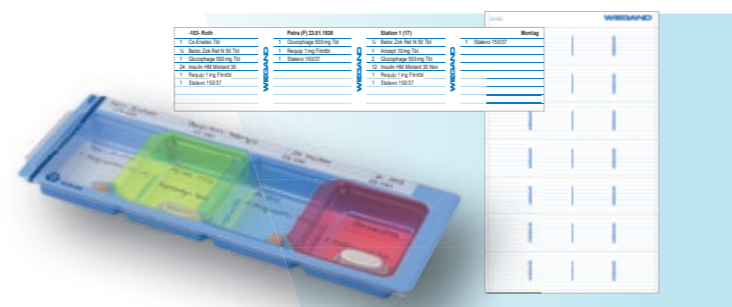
-103- Roth
1 Co-Enalac Tbl
½ Beloc Zok Ret N 50 Tbl
1 Glucophage 500 mg Tbl
24 Insulin HM Mixtard 30
1 Requip 1 mg Filmtbl
1 Stalevo 150/37

Petra (F) 23.01.1938
1 Glucophage 500mg Tbl
1 Requip 1mg Filmtbl
1 Stalevo 150/37

WEIGAND

Station 1 (17)
½ Beloc Zok Ret N 50 Tbl
1 Amlopt 10mg Tbl
2 Glucophage 500mg Tbl
12 Insulin HM Mixtard 30 Nov
1 Requip 1 mg Filmtbl
1 Stalevo 150/37

WEIGAND

Montag
1 Stalevo 150/37

WEIGAND

WEIGAND